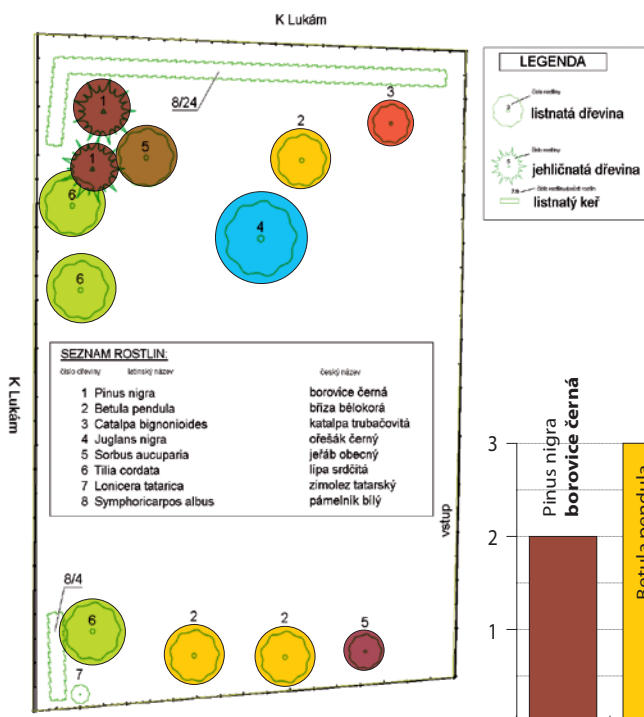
K Lukám

8/24

1

1

5

6

3

2

4

6

LEGENDA

listnatá dřevina

jehličnatá dřevina

listnatý keř

K Lukám

SEZNAM ROSTLIN:

číslo dřeviny latinský název český název

| | | |
|---|---|---|
| 1 | Pinus nigra | borovice černá |
| 2 | Betula pendula | bříza bělokorá |
| 3 | Catalpa bignonioides | katalpa trubačovitá |
| 4 | Juglans nigra | ořešák černý |
| 5 | Sorbus aucuparia | jeřáb obecný |
| 6 | Tilia cordata | lípa srdčitá |
| 7 | Lonicera tatarica | zimolez tatarský |
| 8 | Symphoricarpos albus | pámelník bílý |

vstup

8/4

6

7

2

2

5

3

2

1

Pinus nigra
borovice černá

Betula pendula